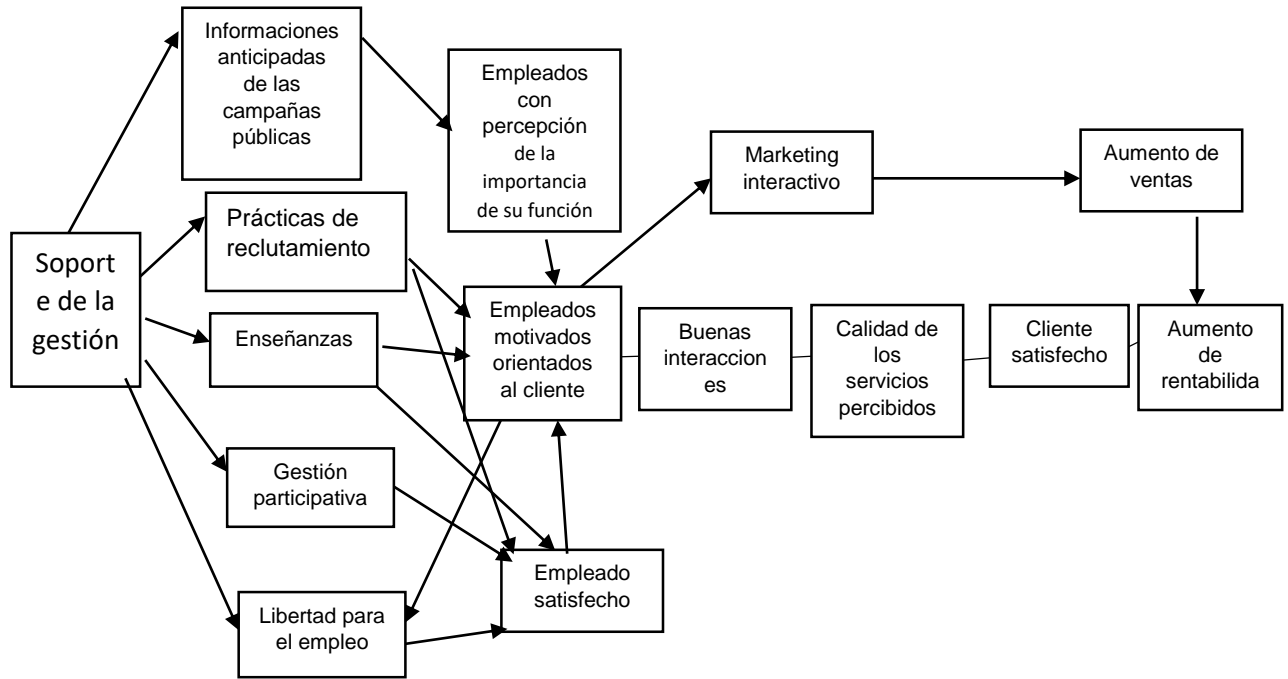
Soport e de la gestión

Informaciones anticipadas de las campañas públicas

Empleados con percepción de la importancia de su función

Marketing interactivo

Aumento de ventas

Prácticas de reclutamiento

Enseñanzas

Empleados motivados orientados al cliente

Buenas interaccion es

Calidad de los servicios percibidos

Cliente satisfecho

Aumento de rentabilida

Gestión participativa

Empleado satisfecho

Libertad para el empleo